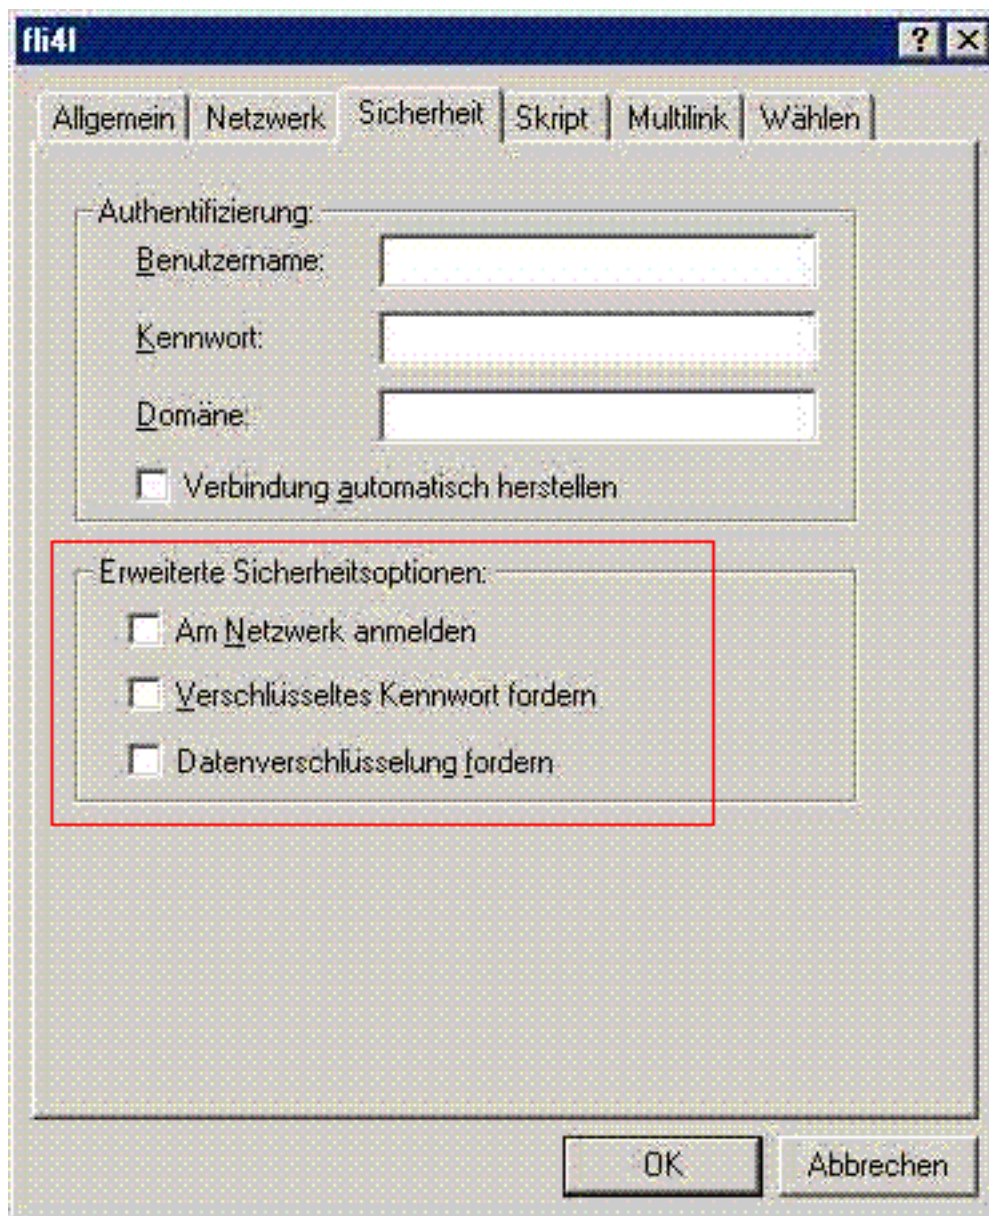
fli4l

?

Allgemein | Netzwerk | Sicherheit | Skript | Multilink | Wählen

Authentifizierung:

Benutzername:

Kennwort:

Domäne:

Verbindung automatisch herstellen

Erweiterte Sicherheitsoptionen:

Am Netzwerk anmelden

Verschlüsseltes Kennwort fordern

Datenverschlüsselung fordern

OK

Abbrechen